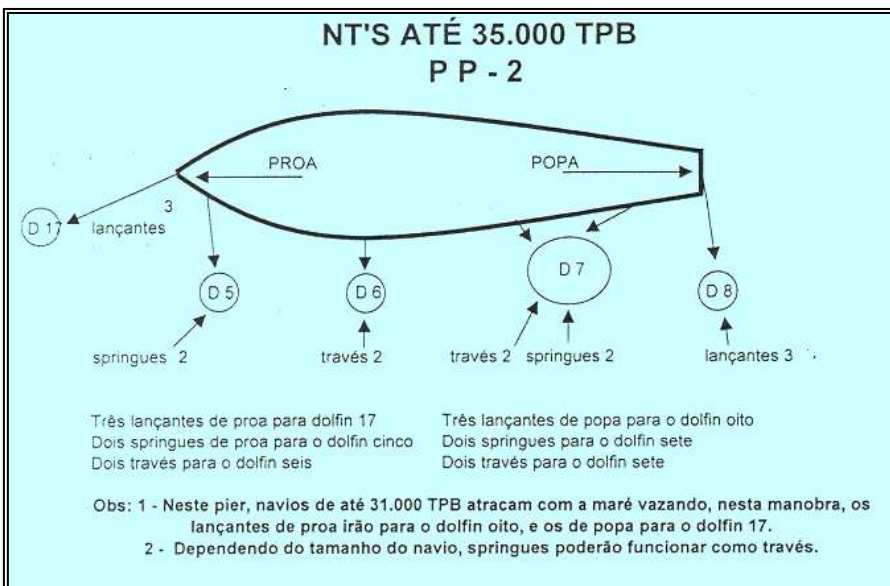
NT'S ATÉ 35.000 TPB
P P - 2

PROA

POPA

D 17

3
lançantes

D 5

D 6

D 7

D 8

springues 2

través 2

través 2

springues 2

lançantes 3

Três lançantes de proa para dolfin 17
Dois springues de proa para o dolfin cinco
Dois través para o dolfin seis

Três lançantes de popa para o dolfin oito
Dois springues para o dolfin sete
Dois través para o dolfin sete

Obs: 1 - Neste pier, navios de até 31.000 TPB atracam com a maré vazando, nesta manobra, os lançantes de proa irão para o dolfin oito, e os de popa para o dolfin 17.
2 - Dependendo do tamanho do navio, springues poderão funcionar como través.